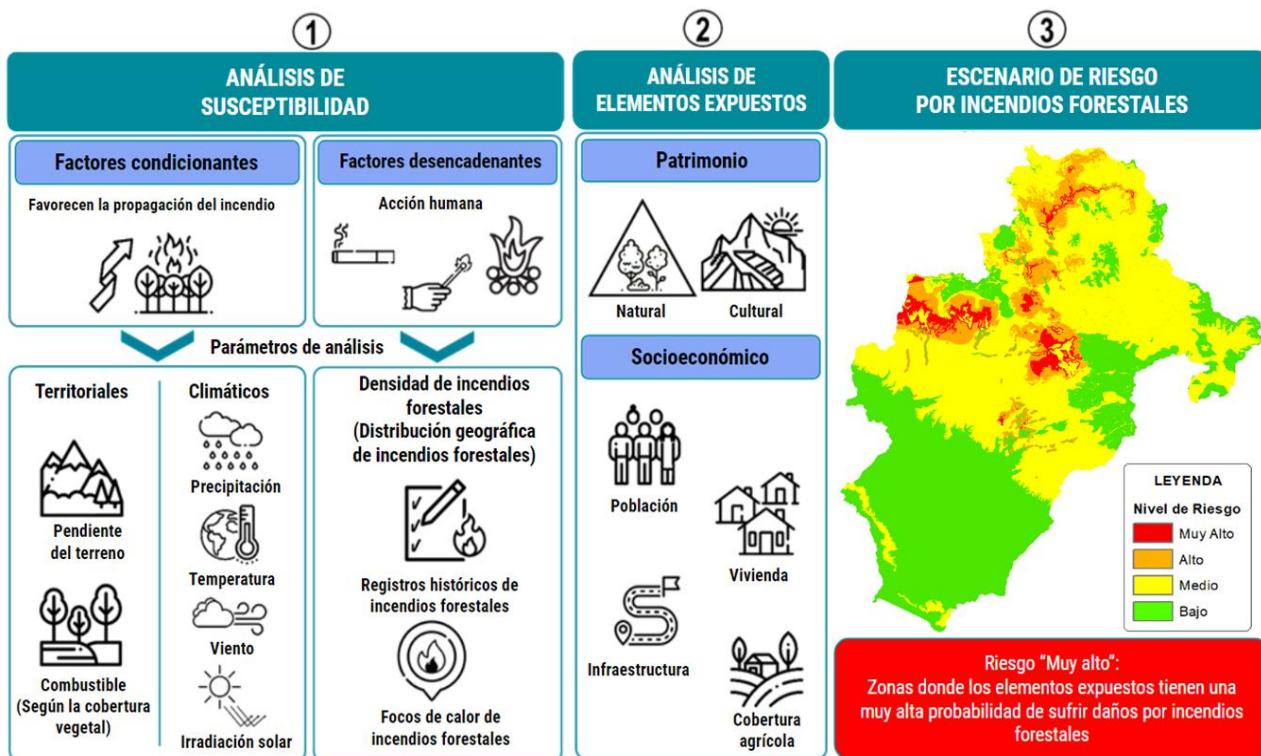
1

ANÁLISIS DE SUSCEPTIBILIDAD

Factores condicionantes

Favorecen la propagación del incendio

Factores desencadenantes

Acción humana

Parámetros de análisis

Territoriales

Pendiente del terreno

Combustible (Según la cobertura vegetal)

Climáticos

Precipitación

Temperatura

Viento

Irradiación solar

Densidad de incendios forestales (Distribución geográfica de incendios forestales)

Registros históricos de incendios forestales

Focos de calor de incendios forestales

2

ANÁLISIS DE ELEMENTOS EXPUESTOS

Patrimonio

Natural

Cultural

Socioeconómico

Población

Vivienda

Infraestructura

Cobertura agrícola

3

ESCENARIO DE RIESGO POR INCENDIOS FORESTALES

LEYENDA

Nivel de Riesgo

Muy Alto

Alto

Medio

Bajo

Riesgo "Muy alto":
Zonas donde los elementos expuestos tienen una muy alta probabilidad de sufrir daños por incendios forestales